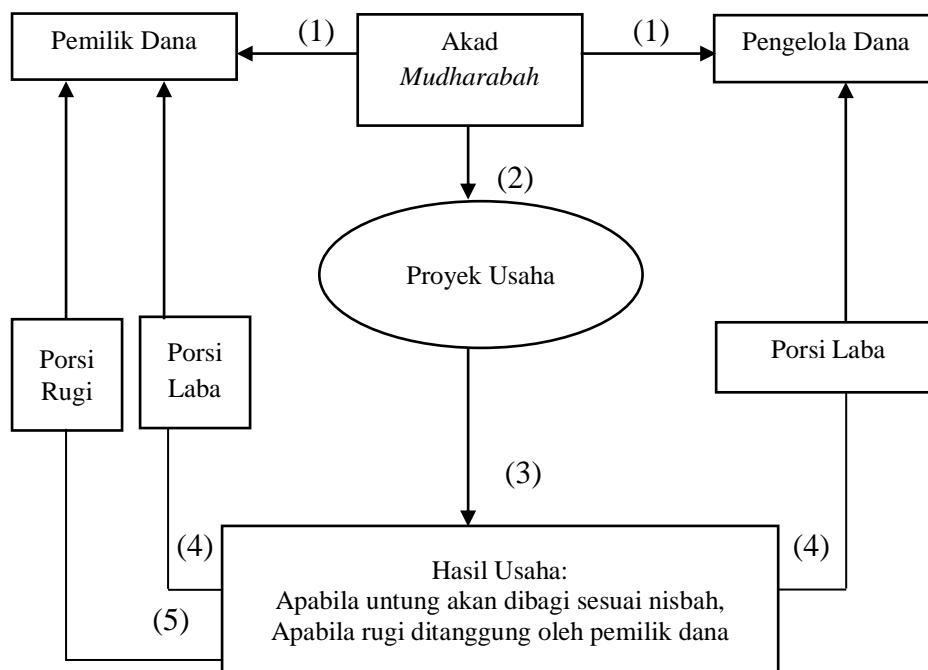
Pemilik Dana

(1)

Akad *Mudharabah*

(1)

Pengelola Dana

(2)

Proyek Usaha

Porsi Rugi

Porsi Laba

Porsi Laba

(3)

(4)

Hasil Usaha:
Apabila untung akan dibagi sesuai nisbah,
Apabila rugi ditanggung oleh pemilik dana

(4)

(5)